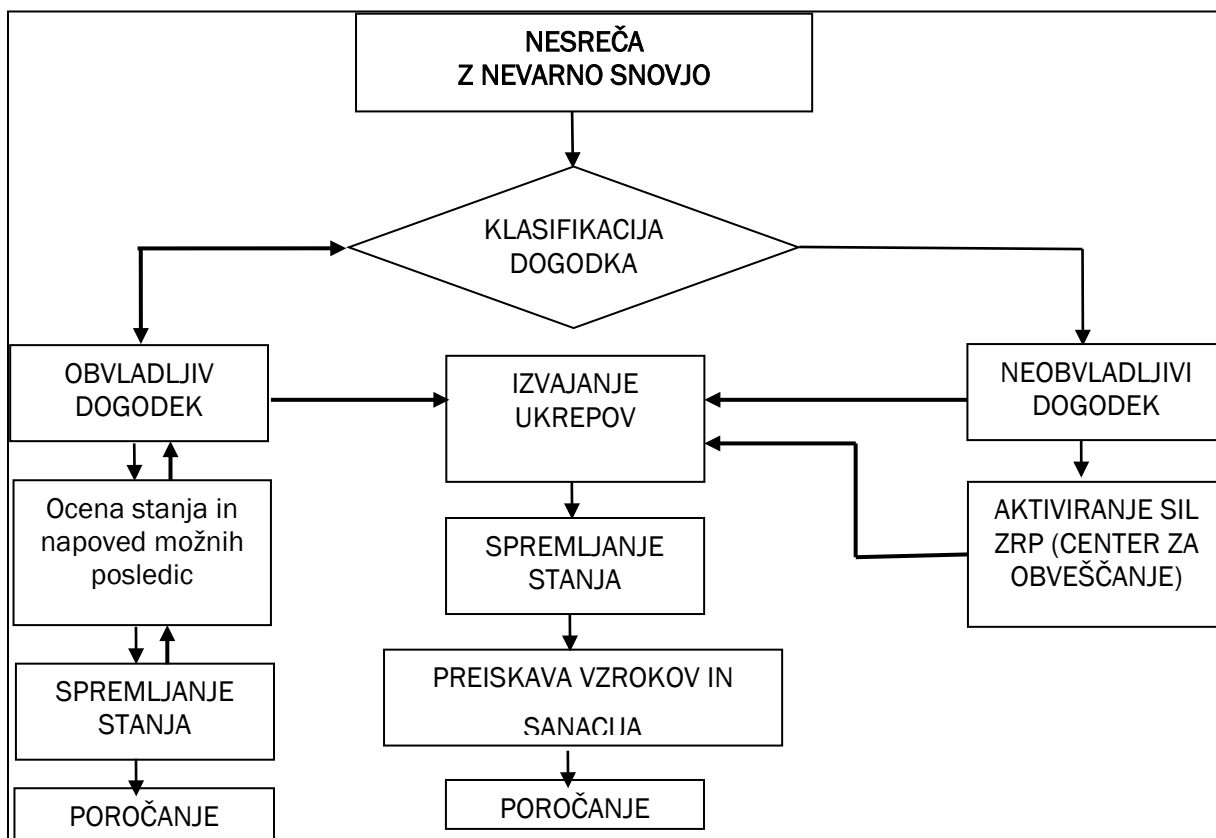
NESREČA
Z NEVARNO SNOVJO

KLASIFIKACIJA
DOGODKA

OBVLADLJIV
DOGODEK

IZVAJANJE
UKREPOV

NEOBVLADLJIVI
DOGODEK

Ocena stanja in napoved možnih posledic

SPREMLJANJE
STANJA

AKTIVIRANJE SIL
ZRP (CENTER ZA
OBVEŠČANJE)

SPREMLJANJE
STANJA

PREISKAVA VZROKOV IN
SANACIJA

POROČANJE

POROČANJE